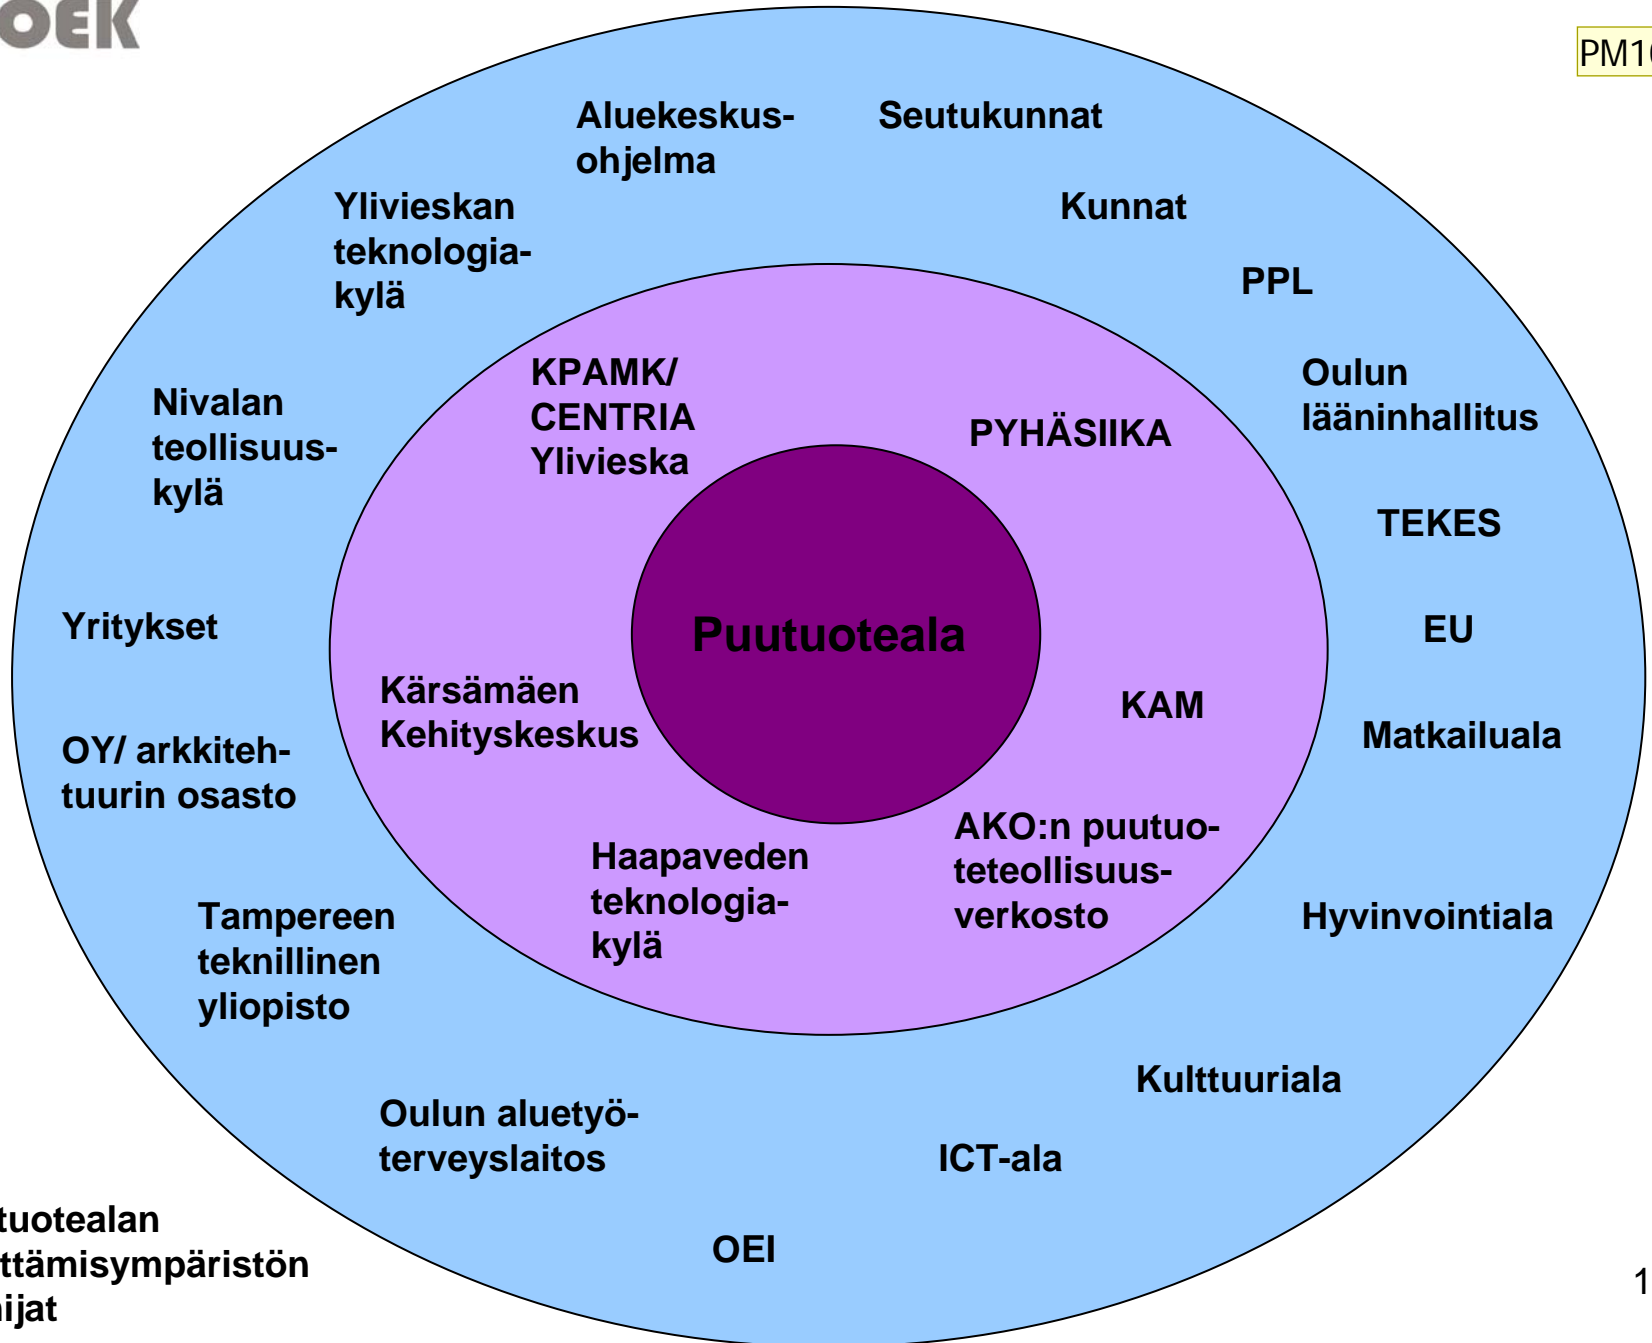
OEK

PM1

Aluekeskus-ohjelma

Seutukunnat

Ylivieskan teknologia-kylä

Kunnat

PPL

KPAMK/ CENTRIA Ylivieska

PYHÄSIIKA

Oulun lääninhallitus

Nivalan teollisuus-kylä

TEKES

Puutuoteala

Yritykset

EU

Kärsämäen Kehityskeskus

KAM

Matkailuala

OY/ arkkiteh-tuurin osasto

AKO:n puutuo-teteollisuus-verkosto

Haapaveden teknologia-kylä

Hyvinvointiala

Tampereen teknillinen yliopisto

Kulttuuriala

Oulun aluetyö-terveyslaitos

ICT-ala

OEI

tuotealan
ttämisympäristön
ijat

1